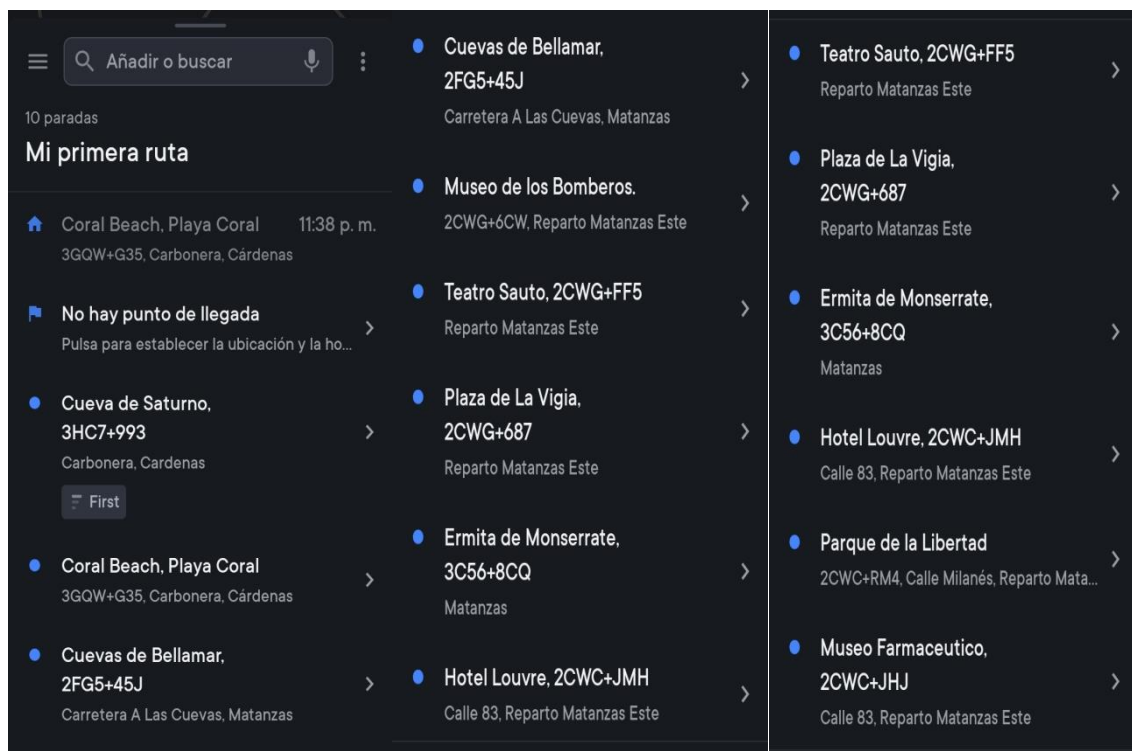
Añadir o buscar

10 paradas

Mi primera ruta

Coral Beach, Playa Coral 11:38 p. m.
3GQW+G35, Carbonera, Cárdenas

No hay punto de llegada
Pulsa para establecer la ubicación y la ho...

Cueva de Saturno, 3HC7+993
Carbonera, Cardenas

First

Coral Beach, Playa Coral
3GQW+G35, Carbonera, Cárdenas

Cuevas de Bellamar, 2FG5+45J
Carretera A Las Cuevas, Matanzas

Cuevas de Bellamar, 2FG5+45J
Carretera A Las Cuevas, Matanzas

Museo de los Bomberos.
2CWG+6CW, Reparto Matanzas Este

Teatro Sauto, 2CWG+FF5
Reparto Matanzas Este

Plaza de La Vigia, 2CWG+687
Reparto Matanzas Este

Ermita de Monserrate, 3C56+8CQ
Matanzas

Hotel Louvre, 2CWC+JMH
Calle 83, Reparto Matanzas Este

Teatro Sauto, 2CWG+FF5
Reparto Matanzas Este

Plaza de La Vigia, 2CWG+687
Reparto Matanzas Este

Ermita de Monserrate, 3C56+8CQ
Matanzas

Hotel Louvre, 2CWC+JMH
Calle 83, Reparto Matanzas Este

Parque de la Libertad
2CWC+RM4, Calle Milanés, Reparto Mata...

Museo Farmaceutico, 2CWC+JHJ
Calle 83, Reparto Matanzas Este